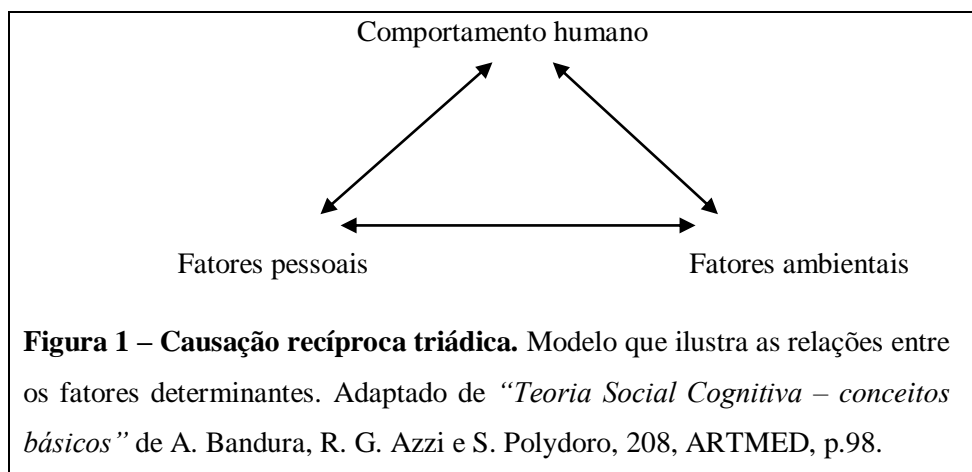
Comportamento humano

Fatores pessoais

Fatores ambientais

**Figura 1 – Causação recíproca triádica.** Modelo que ilustra as relações entre os fatores determinantes. Adaptado de *"Teoria Social Cognitiva – conceitos básicos"* de A. Bandura, R. G. Azzi e S. Polydoro, 208, ARTMED, p.98.